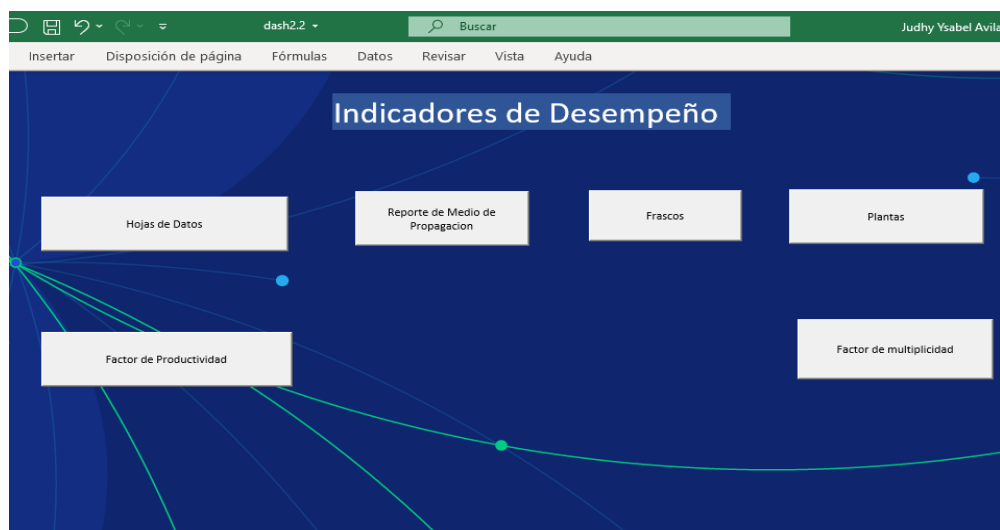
dash2.2
Buscar
Judhy Ysabel Avila

Insertar Disposición de página Fórmulas Datos Revisar Vista Ayuda

Indicadores de Desempeño

Hojas de Datos

Reporte de Medio de Propagacion

Frascos

Plantas

Factor de Productividad

Factor de multiplicidad